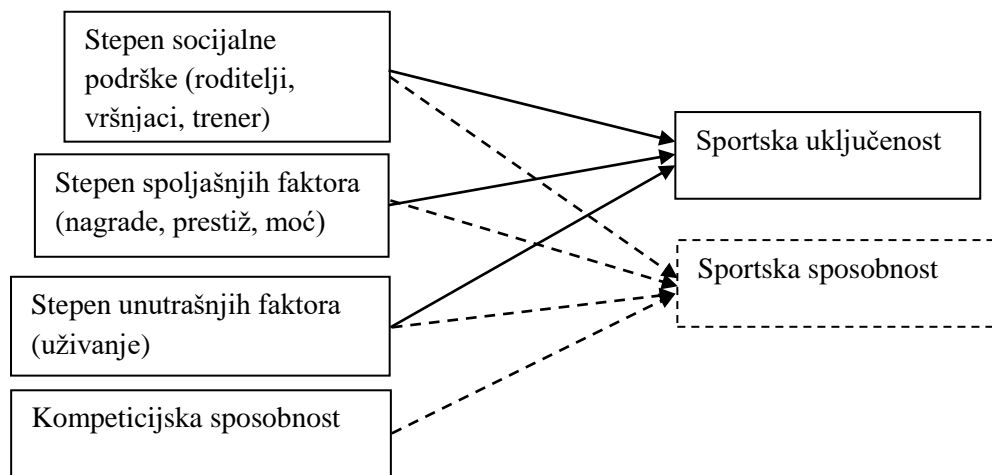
Stepen socijalne podrške (roditelji, vršnjaci, trener)

Stepen spoljašnjih faktora (nagrade, prestiž, moć)

Stepen unutrašnjih faktora (uživanje)

Kompeticijska sposobnost

Sportska uključenost

Sportska sposobnost